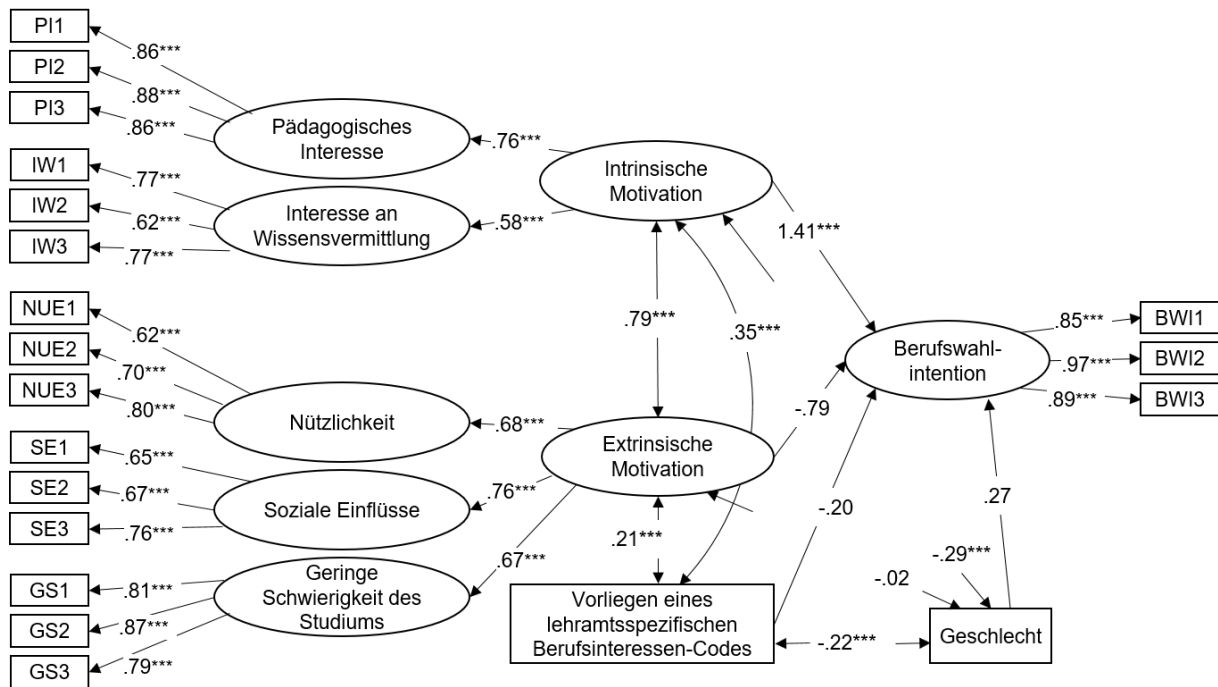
PI1
PI2
PI3
.86***
.88***
.86***
Pädagogisches Interesse
IW1
IW2
IW3
.77***
.62***
.77***
Interesse an Wissensvermittlung
.76***
.58***
Intrinsische Motivation
1.41***
.79***
.35***
NUE1
NUE2
NUE3
.62***
.70***
.80***
Nützlichkeit
.68***
SE1
SE2
SE3
.65***
.67***
.76***
Soziale Einflüsse
.76***
Extrinsische Motivation
-.79
GS1
GS2
GS3
.81***
.87***
.79***
Geringe Schwierigkeit des Studiums
.67***
.21***
Vorliegen eines lehramtsspezifischen Berufsinteressen-Codes
-.20
-.22***
Berufswahl-intention
.85***
.97***
.89***
BWI1
BWI2
BWI3
.27
-.29***
-.02
Geschlecht